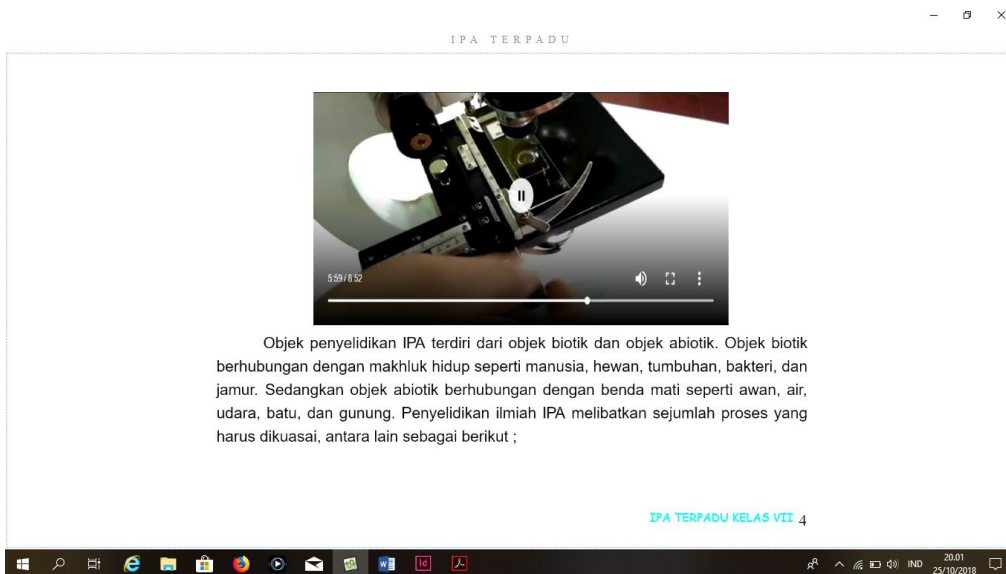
IPA TERPADU

5:59 / 8:52

Objek penyelidikan IPA terdiri dari objek biotik dan objek abiotik. Objek biotik berhubungan dengan makhluk hidup seperti manusia, hewan, tumbuhan, bakteri, dan jamur. Sedangkan objek abiotik berhubungan dengan benda mati seperti awan, air, udara, batu, dan gunung. Penyelidikan ilmiah IPA melibatkan sejumlah proses yang harus dikuasai, antara lain sebagai berikut ;

IPA TERPADU KELAS VII 4

IND 20.01 25/10/2018